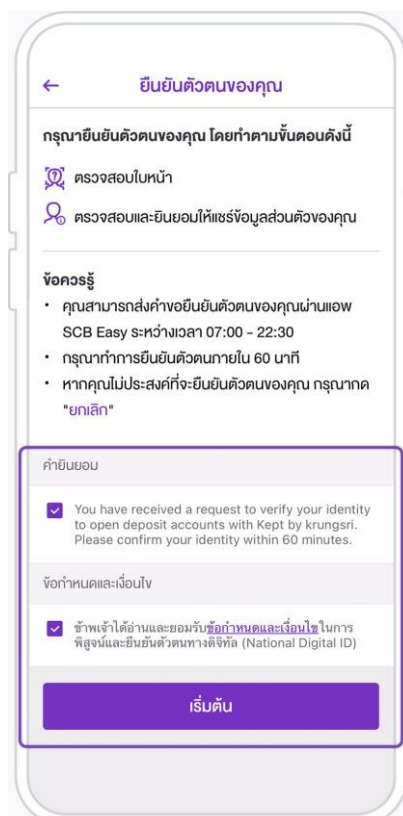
← ยืนยันตัวตนของคุณ

กรุณายืนยันตัวตนของคุณ โดยทำตามขั้นตอนดังนี้

ตรวจสอบใบหน้า

ตรวจสอบและยินยอมให้แชร์ข้อมูลส่วนตัวของคุณ

ข้อควรรู้

• คุณสามารถส่งคำขอยืนยันตัวตนของคุณผ่านแอพ SCB Easy ระหว่างเวลา 07:00 - 22:30
• กรุณาทำการยืนยันตัวตนภายใน 60 นาที
• หากคุณไม่ประสงค์ที่จะยืนยันตัวตนของคุณ กรุณากด "ยกเลิก"

คำยินยอม

You have received a request to verify your identity to open deposit accounts with Kept by krungsri. Please confirm your identity within 60 minutes.

ข้อกำหนดและเงื่อนไข

ข้าพเจ้าได้อ่านและยอมรับข้อกำหนดและเงื่อนไขในการพิสูจน์และยืนยันตัวตนทางดิจิทัล (National Digital ID)

เริ่มต้น